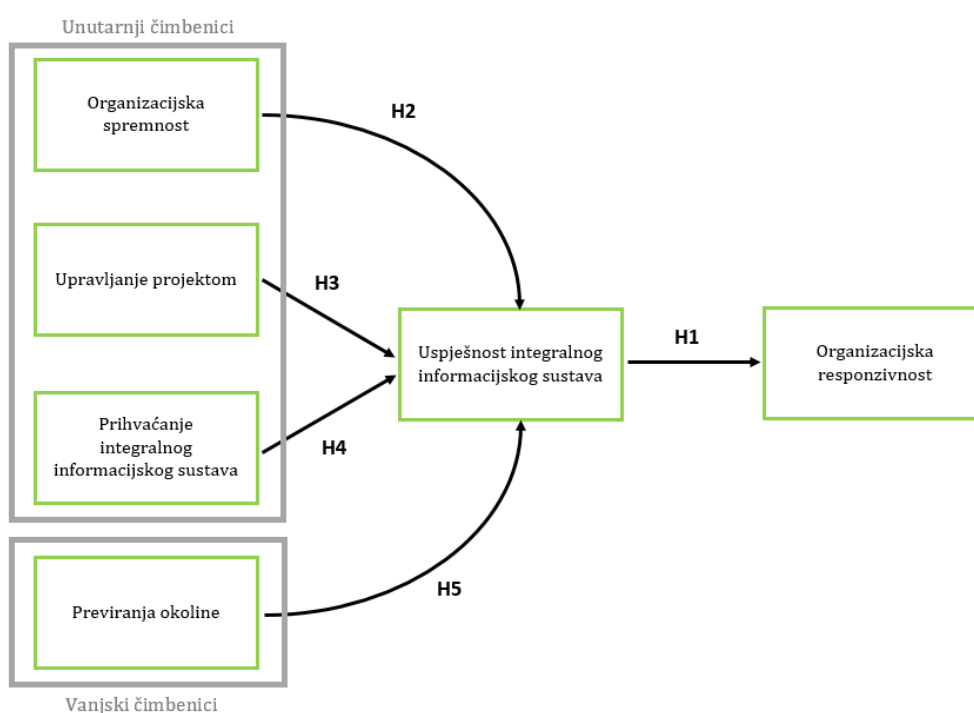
Unutarnji čimbenici

Organizacijska spremnost

H2

Upravljanje projektom

H3

Uspješnost integralnog informacijskog sustava

H1

Organizacijska responzivnost

Prihvaćanje integralnog informacijskog sustava

H4

Previranja okoline

H5

Vanjski čimbenici